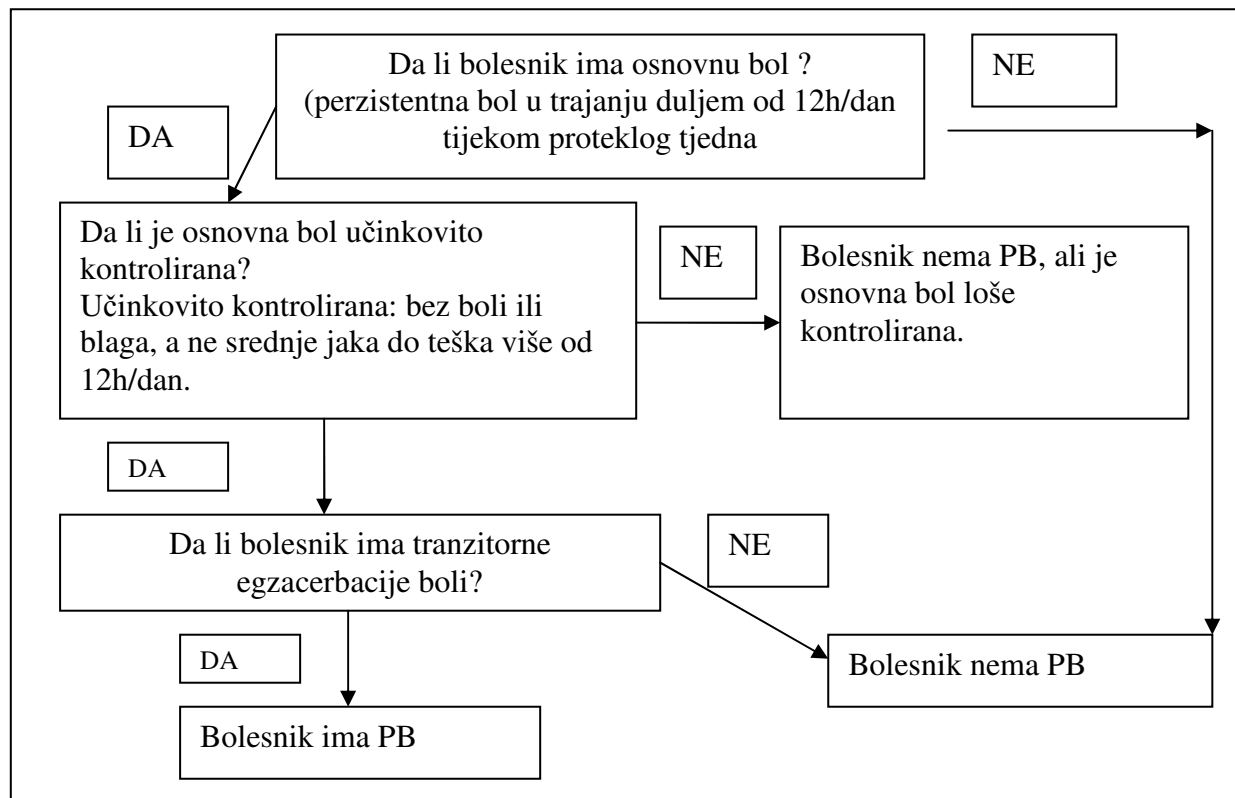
Da li bolesnik ima osnovnu bol ? (perzistentna bol u trajanju duljem od 12h/dan tijekom proteklog tjedna

NE

DA

Da li je osnovna bol učinkovito kontrolirana?
Učinkovito kontrolirana: bez boli ili blaga, a ne srednje jaka do teška više od 12h/dan.

NE

Bolesnik nema PB, ali je osnovna bol loše kontrolirana.

DA

Da li bolesnik ima tranzitorne egzacerbacije boli?

NE

DA

Bolesnik nema PB

Bolesnik ima PB